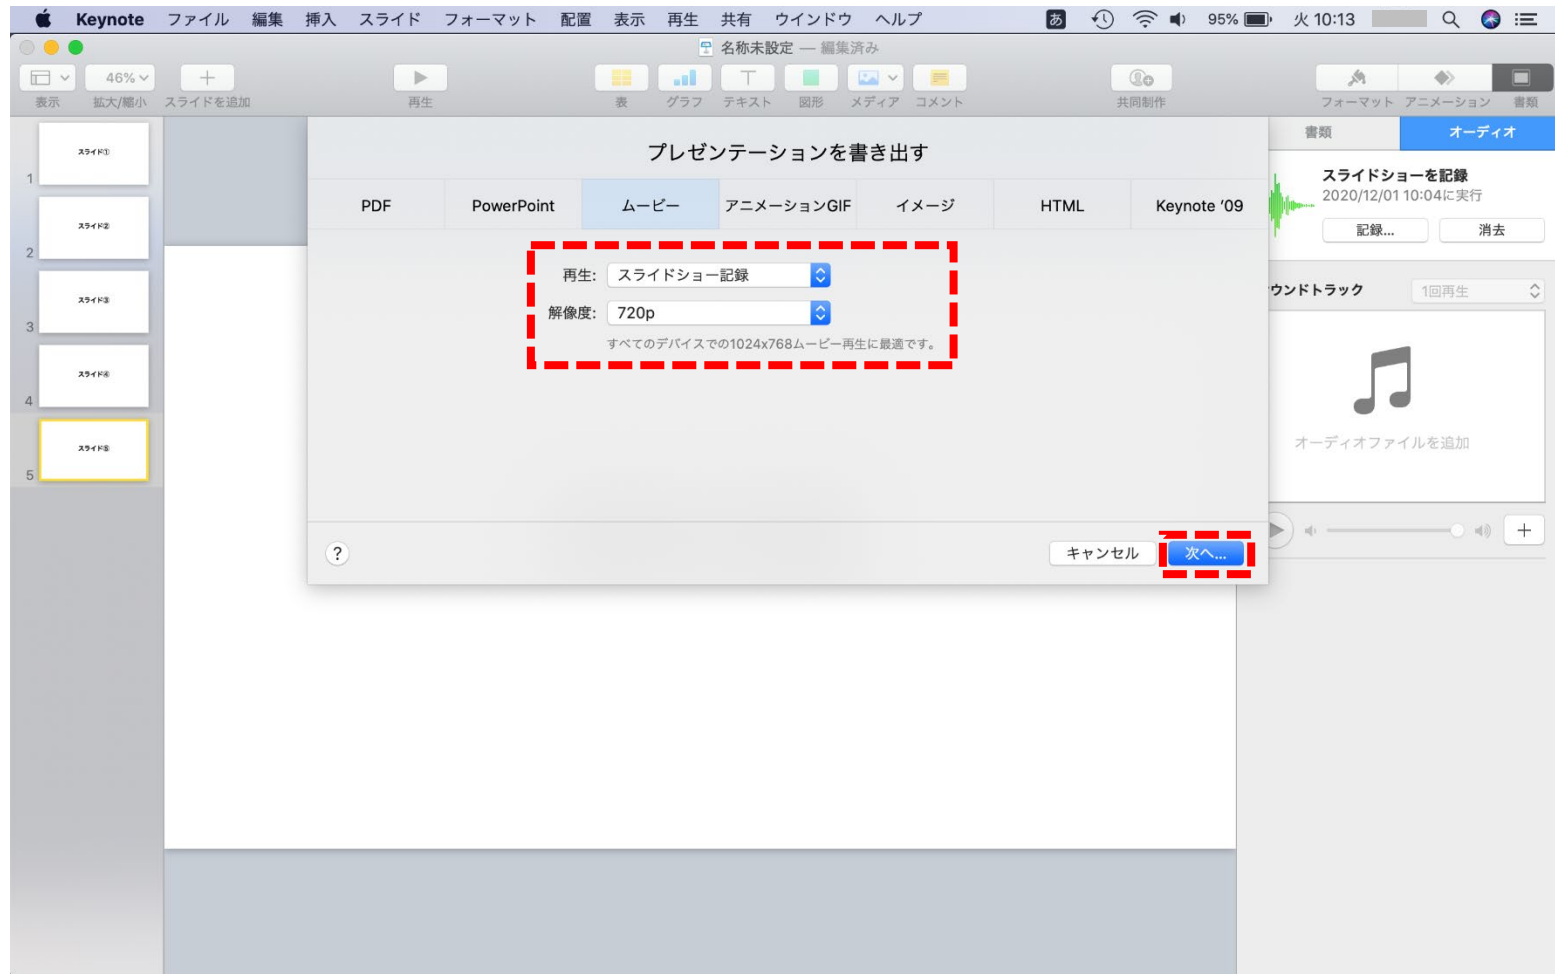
Keynote ファイル 編集 挿入 スライド フォーマット 配置 表示 再生 共有 ウインドウ ヘルプ
あ 95% 火 10:13

名称未設定 — 編集済み

表示 46% 拡大/縮小 スライドを追加 再生 表 グラフ テキスト 図形 メディア コメント 共同制作 フォーマット アニメーション 書類

スライド①
1
スライド②
2
スライド③
3
スライド④
4
スライド⑤
5

プレゼンテーションを書き出す

| PDF | PowerPoint | ムービー | アニメーションGIF | イメージ | HTML | Keynote '09 |
|---|---|---|---|---|---|---|

再生: スライドショー記録
解像度: 720p
すべてのデバイスでの1024x768ムービー再生に最適です。

?
キャンセル 次へ...

書類 オーディオ
スライドショーを記録
2020/12/01 10:04に実行
記録... 消去
ウンドトラック 1回再生
オーディオファイルを追加
+